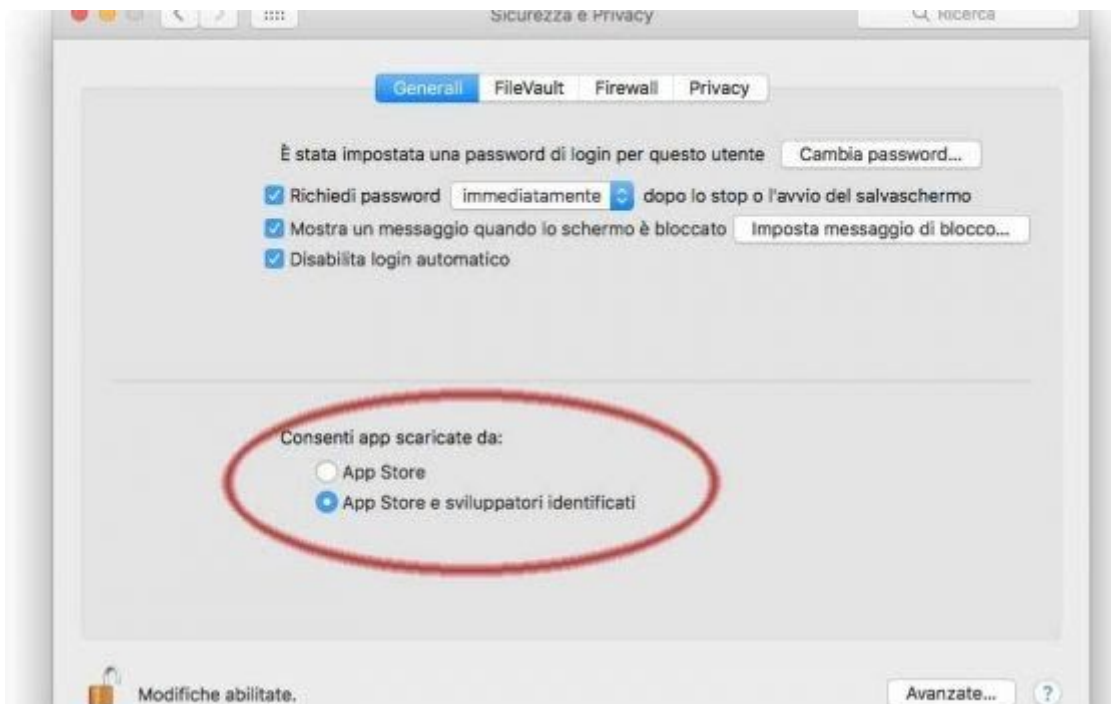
Sicurezza e Privacy

Ricerca

Generali FileVault Firewall Privacy

È stata impostata una password di login per questo utente Cambia password...

Richiedi password immediatamente dopo lo stop o l'avvio del salvaschermo

Mostra un messaggio quando lo schermo è bloccato Imposta messaggio di blocco...

Disabilita login automatico

Consenti app scaricate da:

App Store

App Store e sviluppatori identificati

Modifiche abilitate.

Avanzate...

?